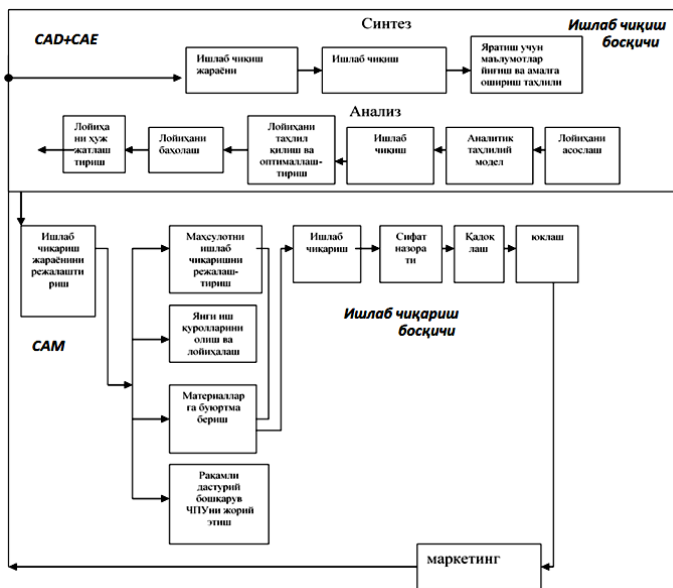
CAD+CAE

Синтез

Ишлаб чиқиш босқичи

Ишлаб чикиш жараёни

Ишлаб чикиш

Яратиш учун маълумотлар йиғиш ва амалга ошириш таҳлили

Анализ

Лойиха ни хуж жатлаш тириш

Лойиҳани баҳолаш

Лойиҳани таҳлил қилиш ва оптималлаш-тириш

Ишлаб чикиш

Аналитик таҳлилий модел

Лойиҳани асослаш

Ишлаб чиқариш жараёнини режалаштириш

Маҳсулотни ишлаб чиқаришни режалаш-тириш

Ишлаб чиқариш

Сифат назорати

Қадоқ лаш

юклаш

Ишлаб чиқариш босқичи

Янги иш куролларини олиш ва лойиҳалаш

CAM

Материаллар га буюртма бериш

Рақамли дастурий бошқарув ЧПУни жорий этиш

маркетинг